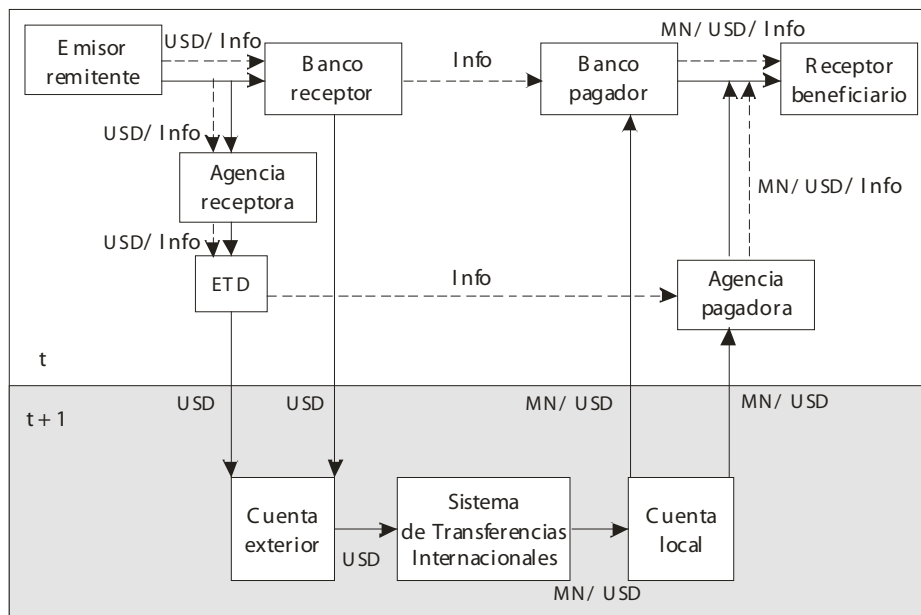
Emisor remitente

USD/ Info

Banco receptor

Info

Banco pagador

MN/ USD/ Info

Receptor beneficiario

USD/ Info

Agencia receptora

USD/ Info

ETD

Info

Agencia pagadora

MN/ USD/ Info

t

t + 1

USD

USD

MN/ USD

MN/ USD

Cuenta exterior

USD

Sistema de Transferencias Internacionales

Cuenta local

MN/ USD